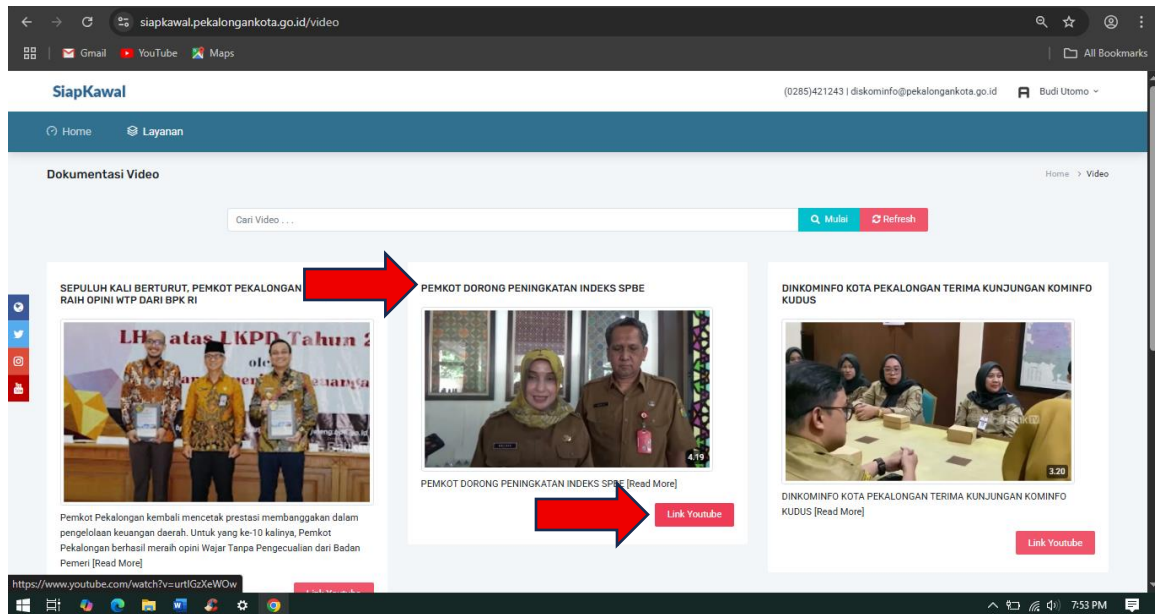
siapkawal.pekalongankota.go.id/video

Gmail YouTube Maps

All Bookmarks

SiapKawal

(0285)421243 | diskominfo@pekalongankota.go.id

Budi Utomo

Home Layanan

Dokumentasi Video

Home > Video

Cari Video . . .

Mulai Refresh

SEPULUH KALI BERTURUT, PEMKOT PEKALONGAN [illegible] RAIH OPINI WTP DARI BPK RI

LH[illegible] atas LKPD Tahun 2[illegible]

Pemkot Pekalongan kembali mencetak prestasi membanggakan dalam pengelolaan keuangan daerah. Untuk yang ke-10 kalinya, Pemkot Pekalongan berhasil meraih opini Wajar Tanpa Pengecualian dari Badan Pemeri [Read More]

PEMKOT DORONG PENINGKATAN INDEKS SPBE

4.19

PEMKOT DORONG PENINGKATAN INDEKS SPBE [Read More]

Link Youtube

DINKOMINFO KOTA PEKALONGAN TERIMA KUNJUNGAN KOMINFO KUDUS

3.20

DINKOMINFO KOTA PEKALONGAN TERIMA KUNJUNGAN KOMINFO KUDUS [Read More]

Link Youtube

https://www.youtube.com/watch?v=urtlGzXeWOw

Link Youtube

7:53 PM